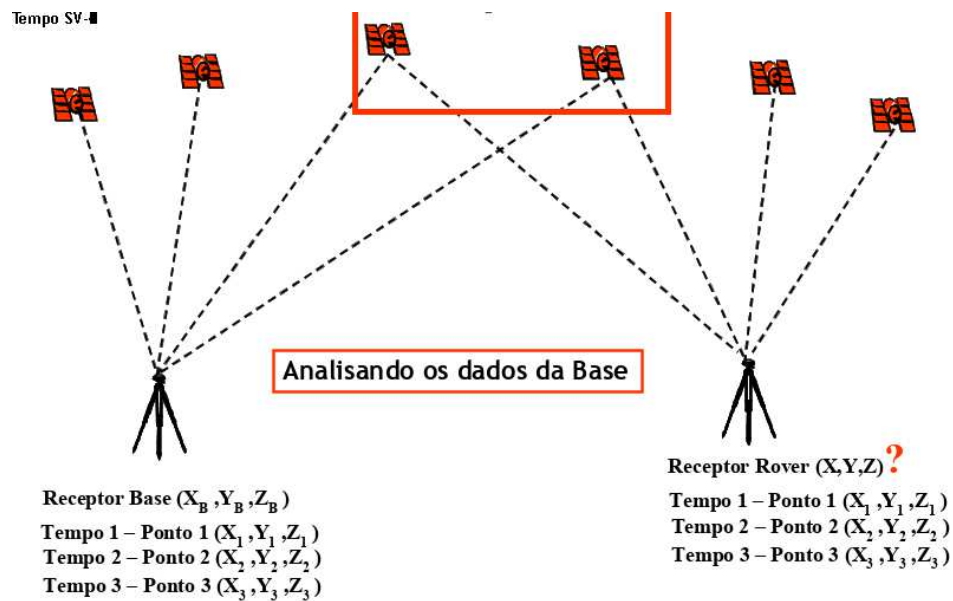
Tempo SV-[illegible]

Analisando os dados da Base

Receptor Base ($X_B$ ,$Y_B$ ,$Z_B$ )

Tempo 1 – Ponto 1 ($X_1$ ,$Y_1$ ,$Z_1$ )

Tempo 2 – Ponto 2 ($X_2$ ,$Y_2$ ,$Z_2$ )

Tempo 3 – Ponto 3 ($X_3$ ,$Y_3$ ,$Z_3$ )

Receptor Rover (X,Y,Z) ?

Tempo 1 – Ponto 1 ($X_1$ ,$Y_1$ ,$Z_1$ )

Tempo 2 – Ponto 2 ($X_2$ ,$Y_2$ ,$Z_2$ )

Tempo 3 – Ponto 3 ($X_3$ ,$Y_3$ ,$Z_3$ )